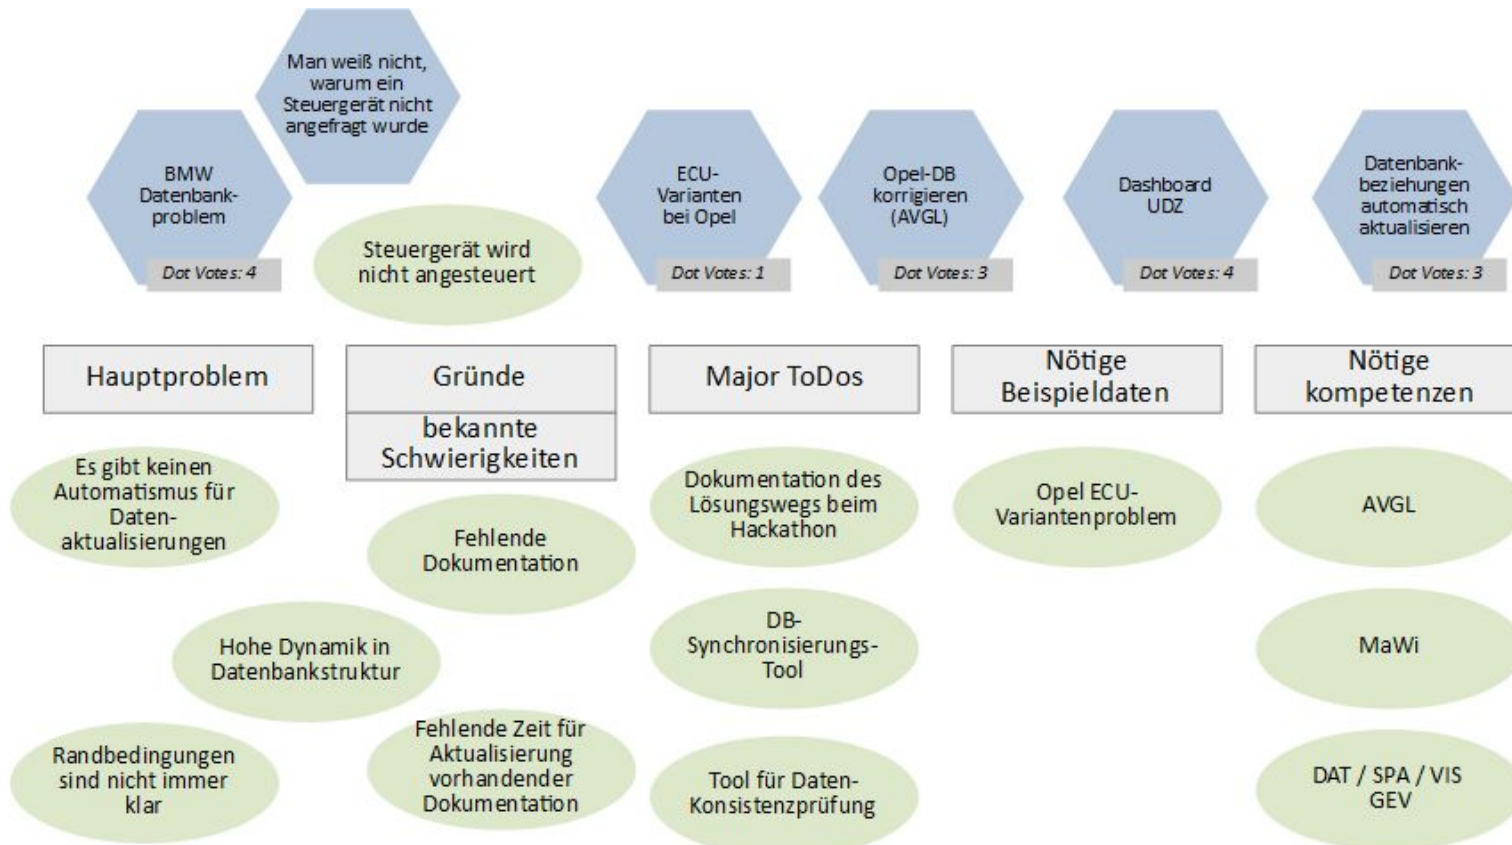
Man weiß nicht, warum ein Steuergerät nicht angefragt wurde

BMW Datenbankproblem

Dot Votes: 4

Steuergerät wird nicht angesteuert

ECU-Varianten bei Opel

Dot Votes: 1

Opel-DB korrigieren (AVGL)

Dot Votes: 3

Dashboard UDZ

Dot Votes: 4

Datenbankbeziehungen automatisch aktualisieren

Dot Votes: 3

Hauptproblem

Gründe

bekannte Schwierigkeiten

Major ToDos

Nötige Beispieldaten

Nötige kompetenzen

Es gibt keinen Automatismus für Datenaktualisierungen

Fehlende Dokumentation

Hohe Dynamik in Datenbankstruktur

Randbedingungen sind nicht immer klar

Fehlende Zeit für Aktualisierung vorhandender Dokumentation

Dokumentation des Lösungswegs beim Hackathon

DB-Synchronisierungs-Tool

Tool für Daten-Konsistenzprüfung

Opel ECU-Variantenproblem

AVGL

MaWi

DAT / SPA / VIS GEV